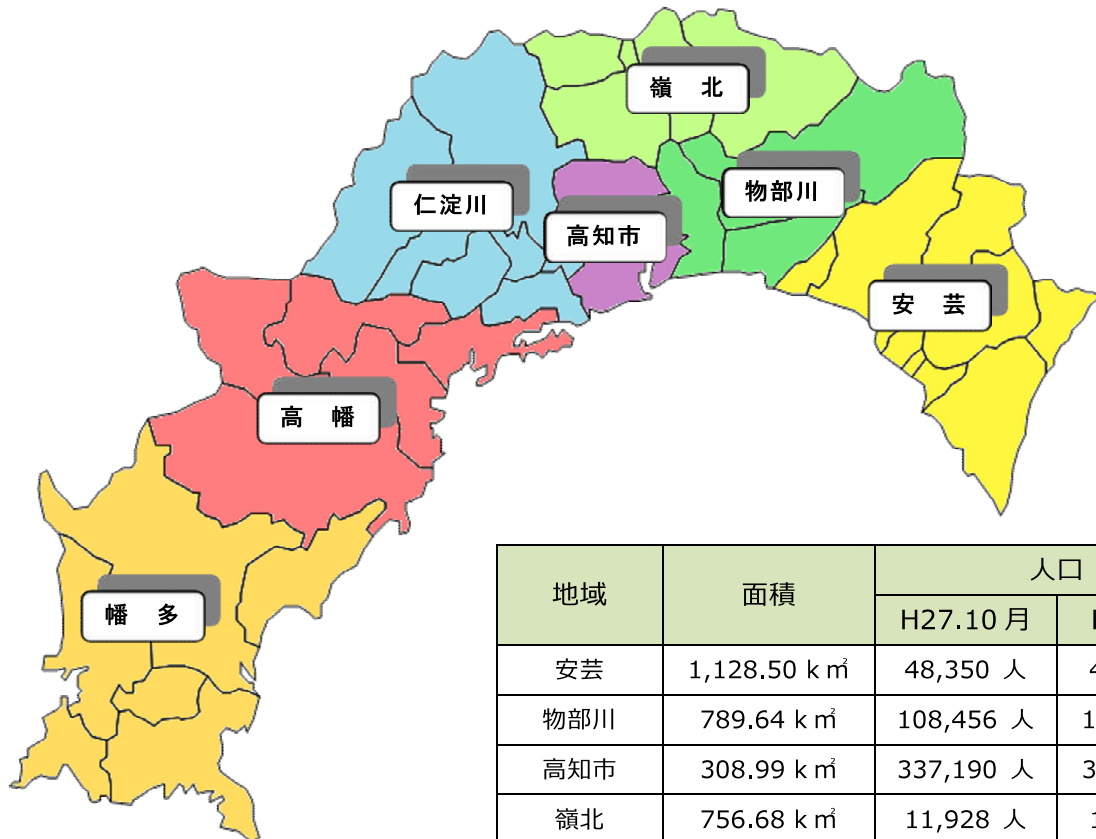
嶺　北

仁淀川

高知市

物部川

安　芸

高　幡

幡　多

| 地域 | 面積 | 人口 | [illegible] |
|---|---|---|---|
| | | H27.10 月 | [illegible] |
| 安芸 | 1,128.50 ｋ㎡ | 48,350 人 | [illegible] |
| 物部川 | 789.64 ｋ㎡ | 108,456 人 | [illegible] |
| 高知市 | 308.99 ｋ㎡ | 337,190 人 | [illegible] |
| 嶺北 | 756.68 ｋ㎡ | 11,928 人 | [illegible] |